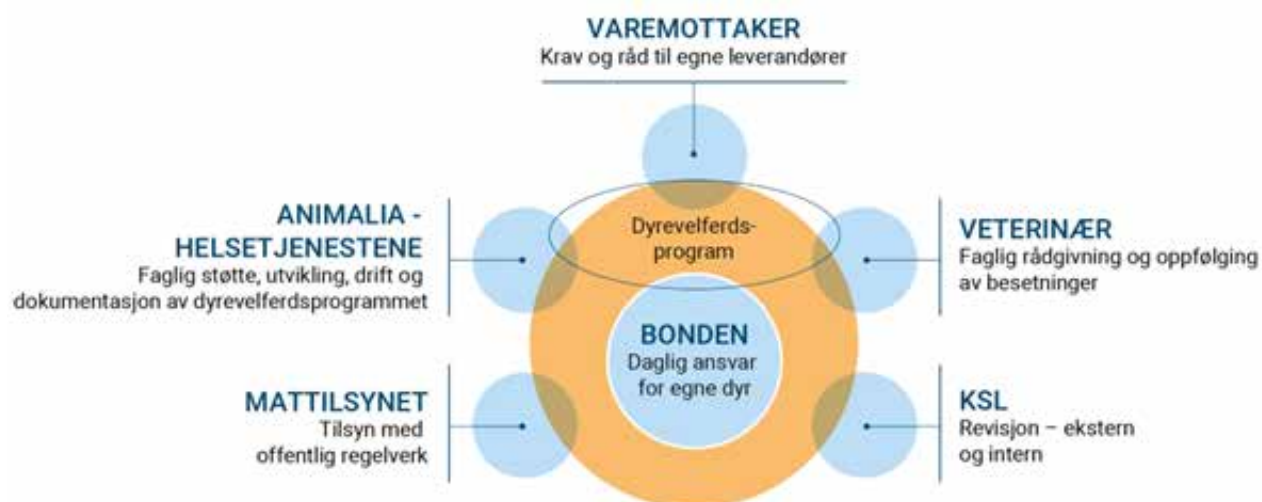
VAREMOTTAKER
Krav og råd til egne leverandører

ANIMALIA - HELSETJENESTENE
Faglig støtte, utvikling, drift og dokumentasjon av dyrevelferdsprogrammet

Dyrevelferds-program

VETERINÆR
Faglig rådgivning og oppfølging av besetninger

BONDEN
Daglig ansvar for egne dyr

MATTILSYNET
Tilsyn med offentlig regelverk

KSL
Revisjon – ekstern og intern